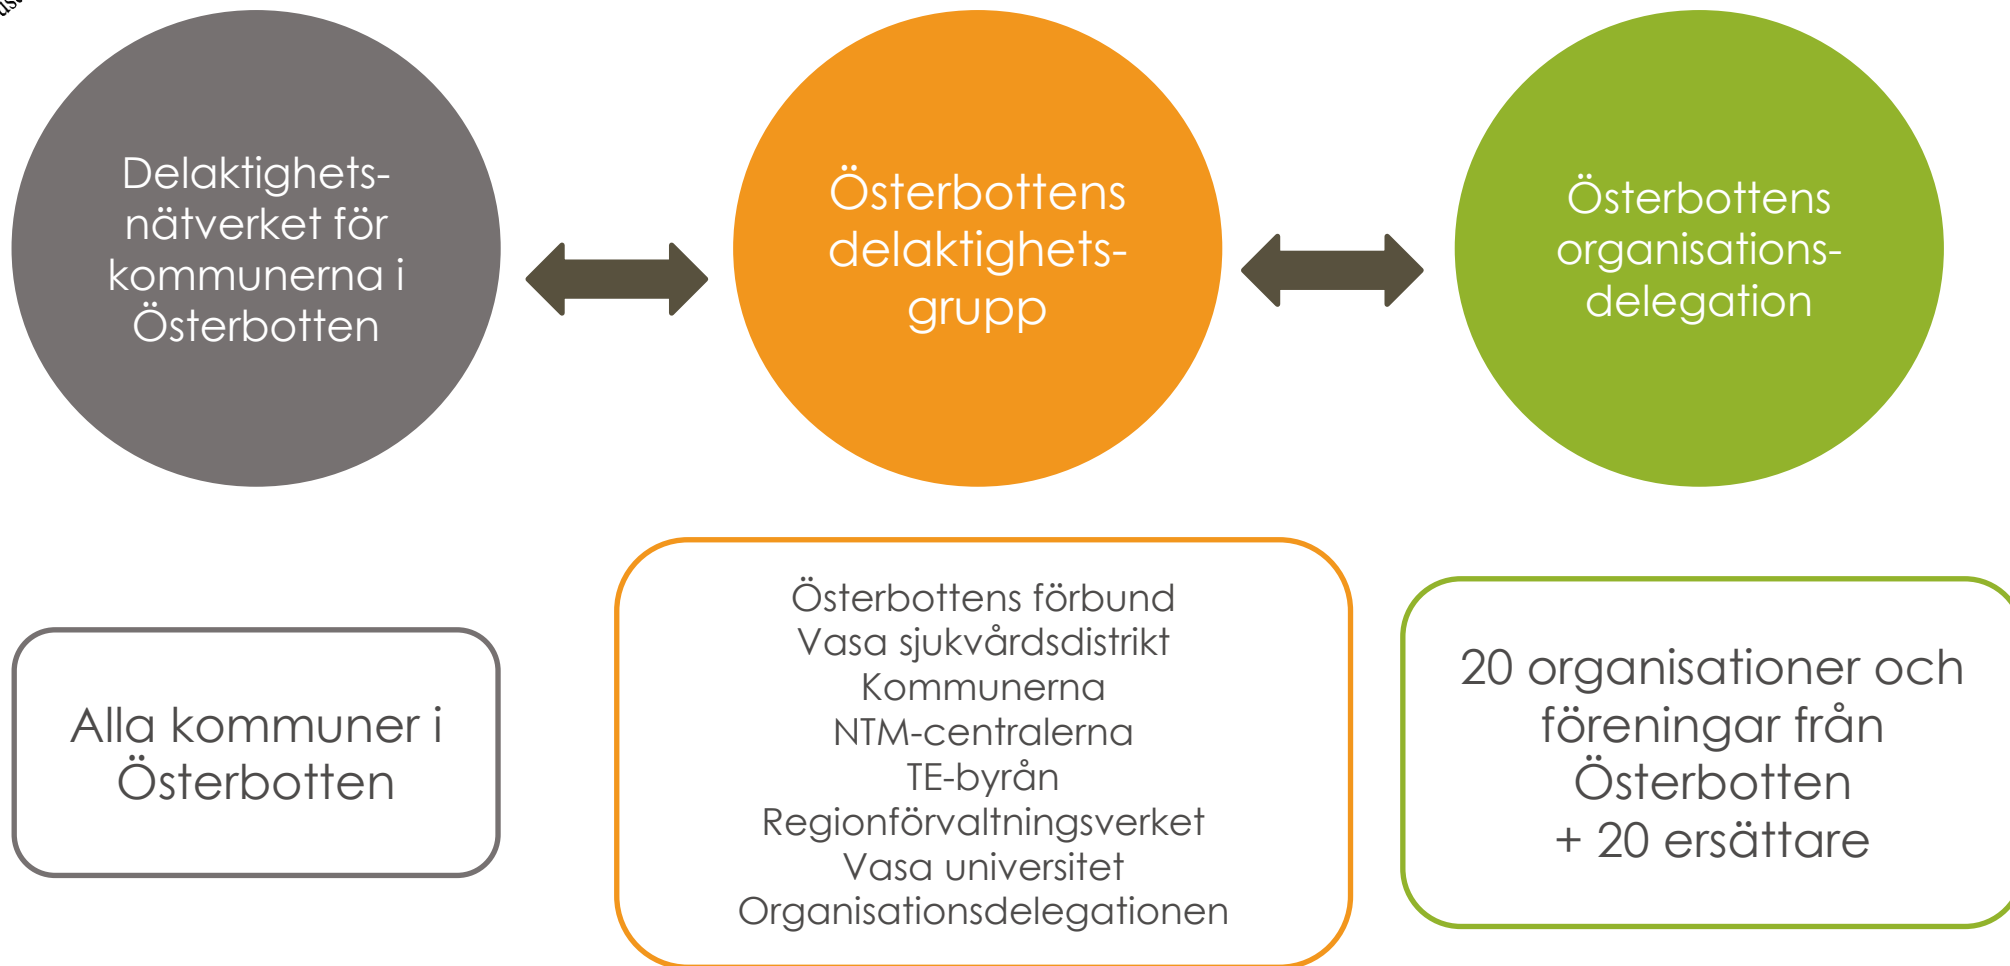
Delaktighetsnätverket för kommunerna i Österbotten

Österbottens delaktighetsgrupp

Österbottens organisationsdelegation

Alla kommuner i Österbotten

Österbottens förbund
Vasa sjukvårdsdistrikt
Kommunerna
NTM-centralerna
TE-byrån
Regionförvaltningsverket
Vasa universitet
Organisationsdelegationen

20 organisationer och föreningar från Österbotten
+ 20 ersättare